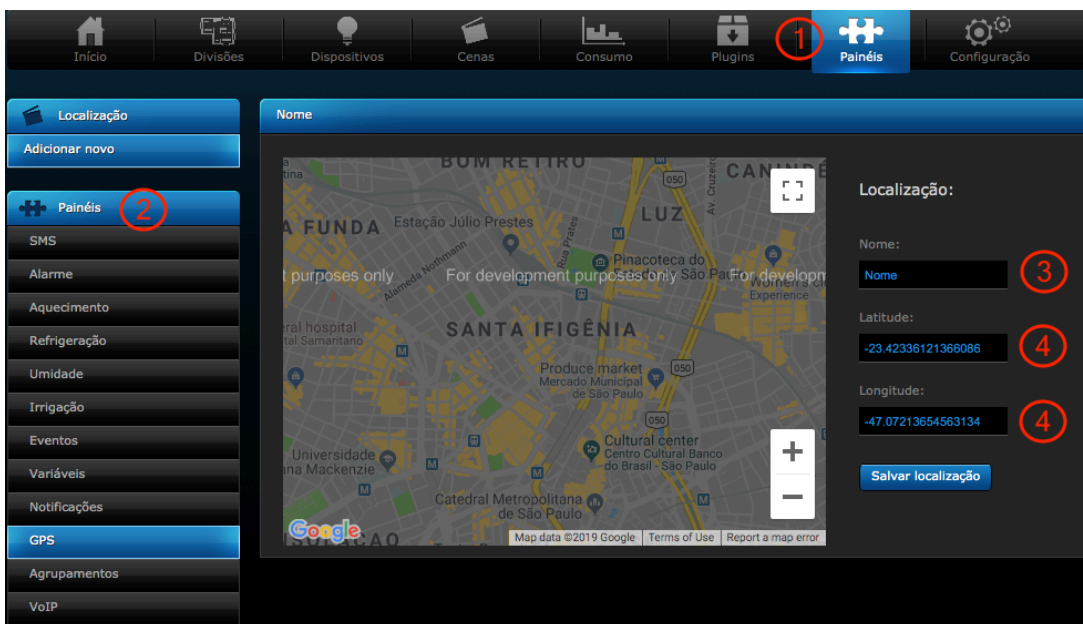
Início Divisões Dispositivos Cenas Consumo Plugins 1 Painéis Configuração

Localização
Adicionar novo

Painéis 2
SMS
Alarme
Aquecimento
Refrigeração
Umidade
Irrigação
Eventos
Variáveis
Notificações
GPS
Agrupamentos
VoIP

Nome

BOM RETIRO
CANINDÉ
A FUNDA
Estação Júlio Prestes
LUZ
Alameda Nothmann
Pinacoteca do São Paulo
Women's Experience
purposes only For development purposes only For developm
hospital Samaritano
SANTA IFIGÊNIA
Produce market
Mercado Municipal de São Paulo
Cultural center
Centro Cultural Banco do Brasil - São Paulo
Universidade Mackenzie
Catedral Metropolitana de São Paulo
050
Google
Map data ©2019 Google Terms of Use Report a map error
+
−

Localização:
Nome:
Nome 3
Latitude:
-23.42336121366086 4
Longitude:
-47.07213654563134 4
Salvar localização